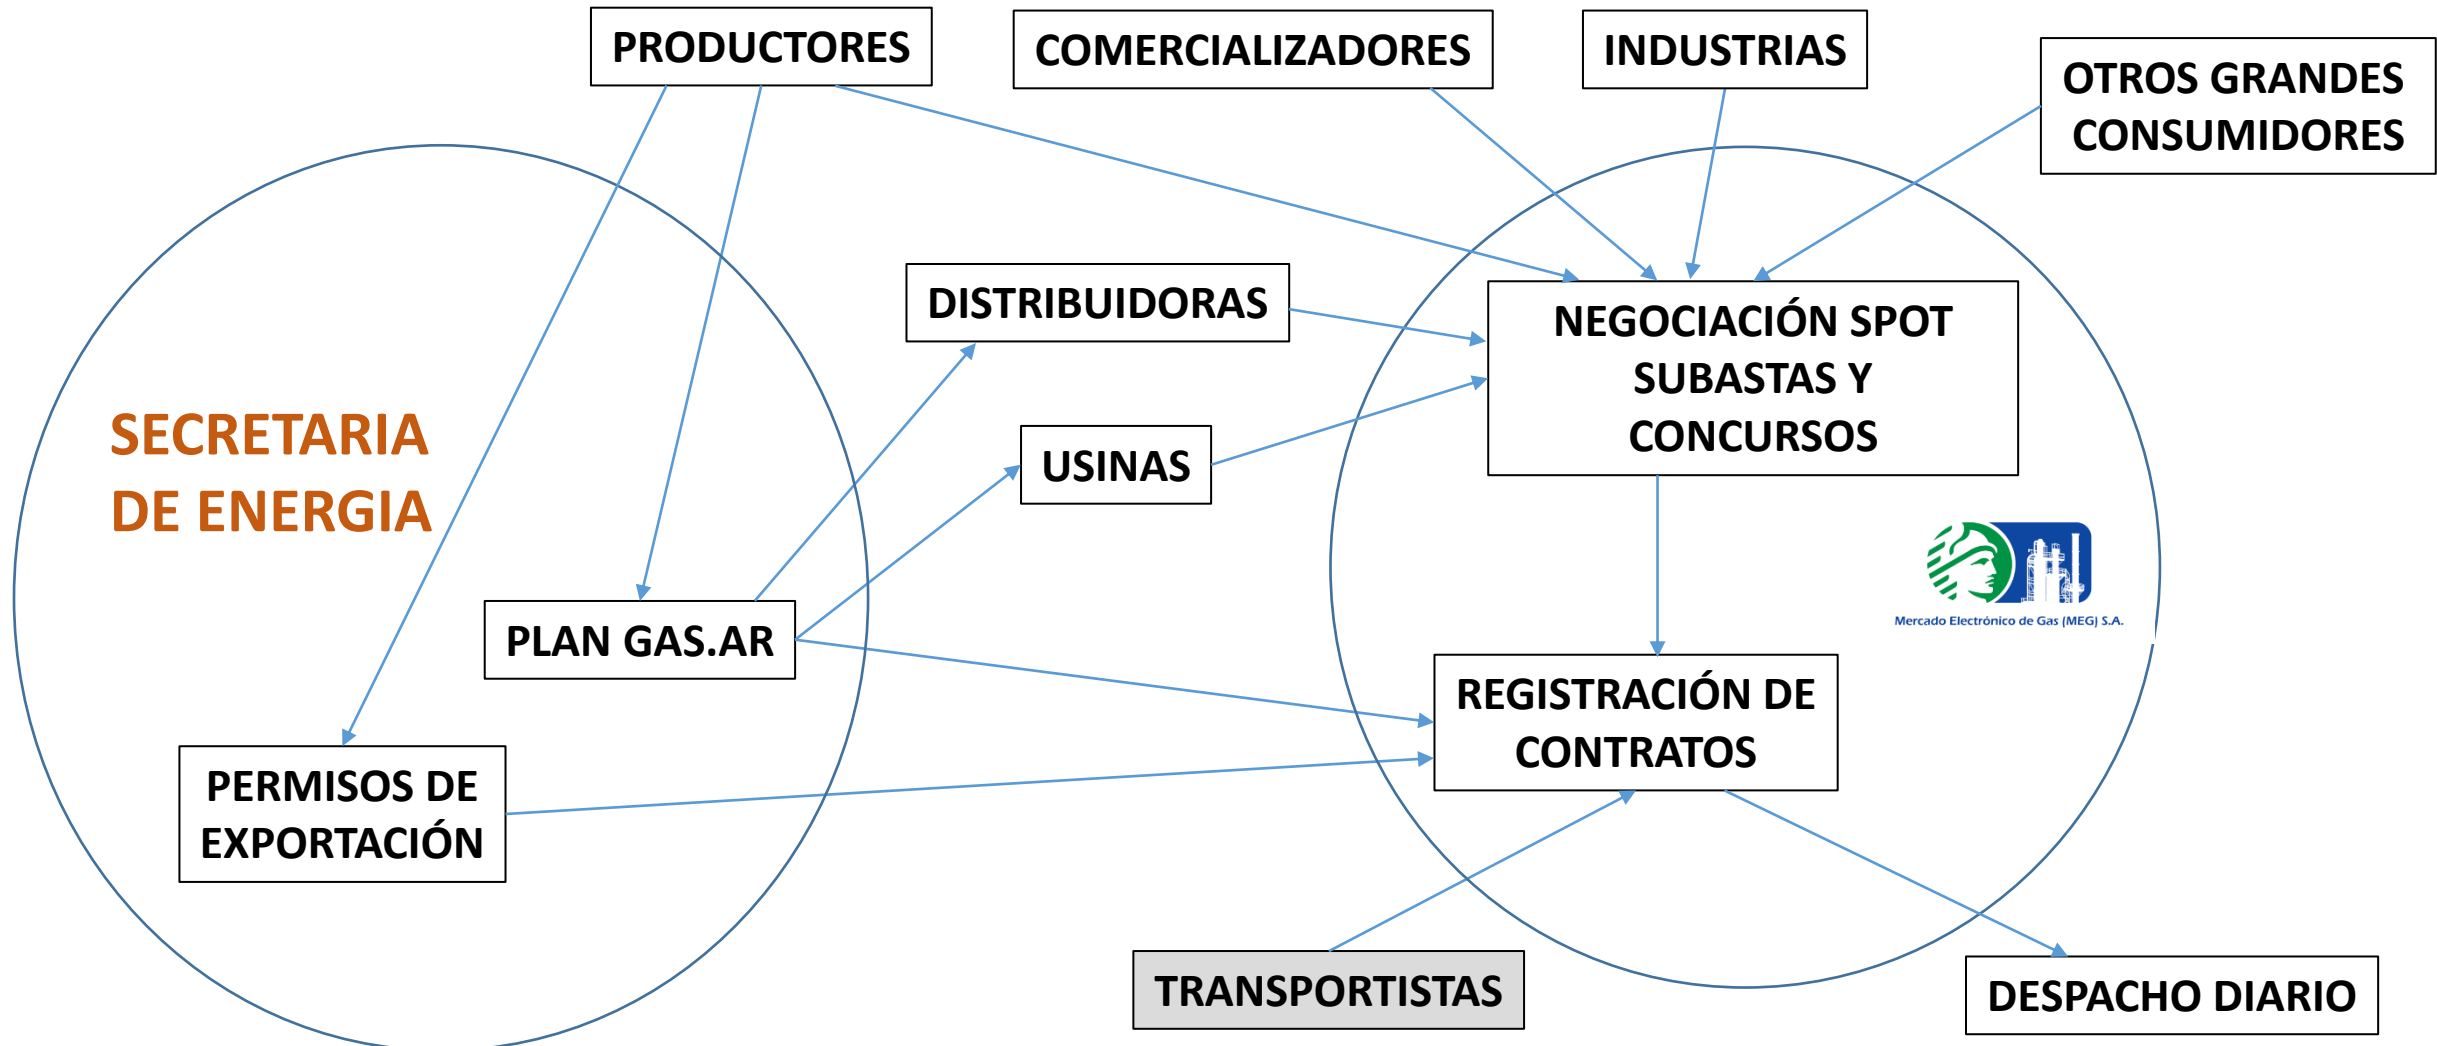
PRODUCTORES

COMERCIALIZADORES

INDUSTRIAS

OTROS GRANDES CONSUMIDORES

SECRETARIA DE ENERGIA

DISTRIBUIDORAS

USINAS

NEGOCIACIÓN SPOT SUBASTAS Y CONCURSOS

Mercado Electrónico de Gas (MEG) S.A.

PLAN GAS.AR

REGISTRACIÓN DE CONTRATOS

PERMISOS DE EXPORTACIÓN

TRANSPORTISTAS

DESPACHO DIARIO